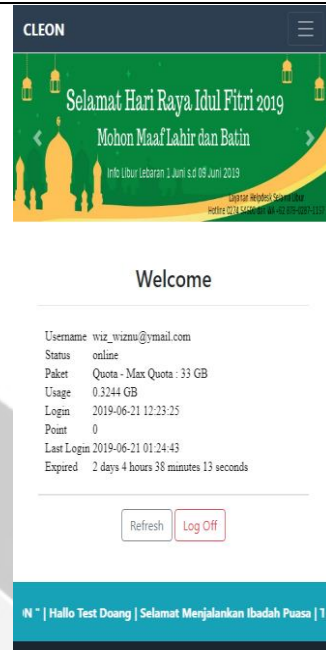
CLEON

Selamat Hari Raya Idul Fitri 2019
Mohon Maaf Lahir dan Batin
Info Libur Lebaran 1 Juni s.d 09 Juni 2019
Layanan Helpdesk Selama Libur
Hotline 0274 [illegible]

Welcome

| | |
|---|---|
| Username | wiz_wiznu@ymail.com |
| Status | online |
| Paket | Quota - Max Quota : 33 GB |
| Usage | 0.3244 GB |
| Login | 2019-06-21 12:23:25 |
| Point | 0 |
| Last Login | 2019-06-21 01:24:43 |
| Expired | 2 days 4 hours 38 minutes 13 seconds |

Refresh Log Off

N " | Hallo Test Doang | Selamat Menjalankan Ibadah Puasa | 1